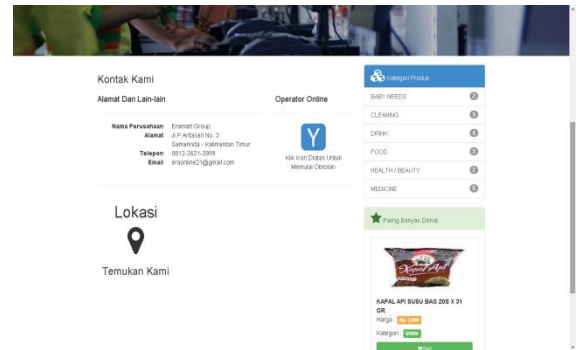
Kontak Kami

Alamat Dan Lain-lain

Operator Online

Nama Perusahaan Eramart Group
Alamat Jl P Antasari No. 3 Samarinda - Kalimantan Timur
Telepon 0812-2621-3999
Email eraonline21@gmail.com

Y

Klik Icon Diatas Untuk Memulai Obrolan

Lokasi

Temukan Kami

Kategori Produk

BABY NEEDS 2
CLEANING 3
DRINK 4
FOOD 5
HEALTH / BEAUTY 2
MEDICINE 6

Paling Banyak Dilihat

Kapal Api

KAPAL API SUSU BAG 205 X 31 GR

Harga Rp. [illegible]

Kategori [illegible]

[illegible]